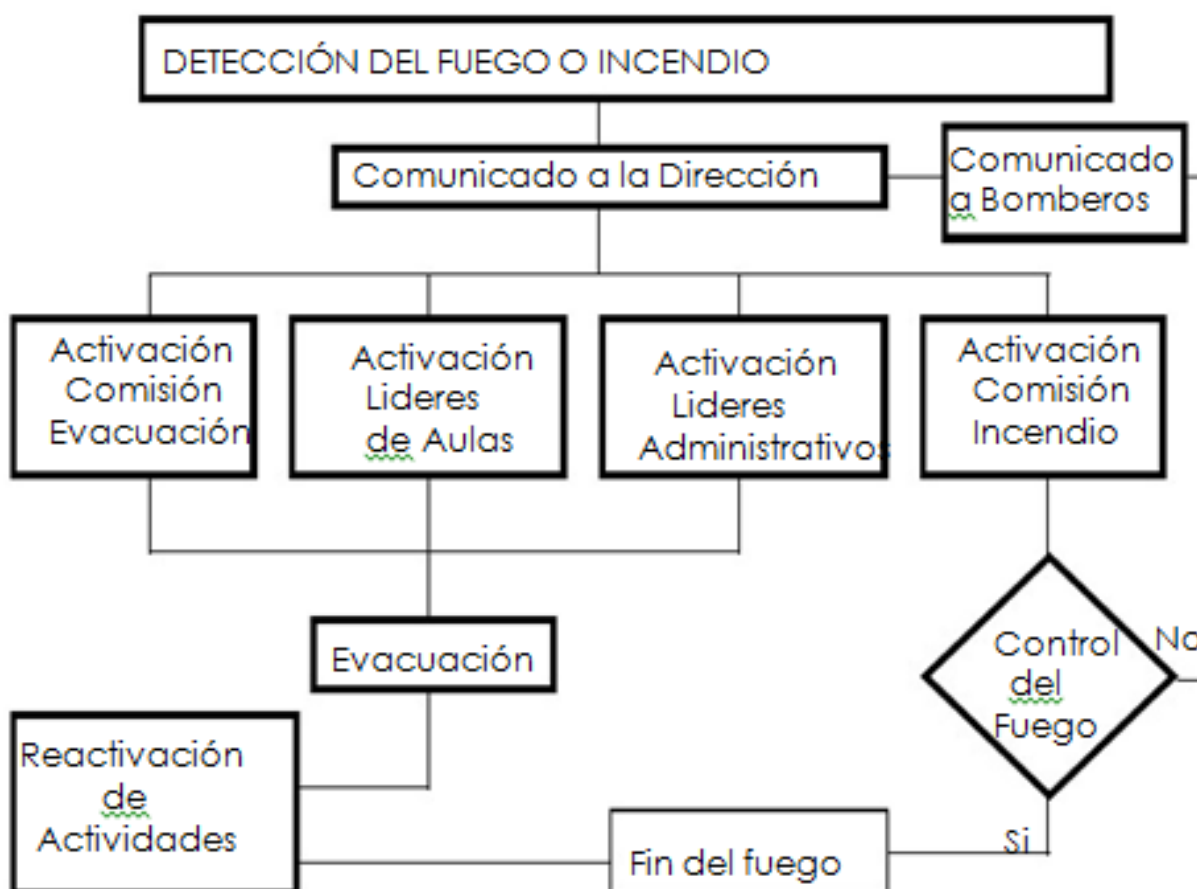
DETECCIÓN DEL FUEGO O INCENDIO

Comunicado a la Dirección

Comunicado a Bomberos

Activación Comisión Evacuación

Activación Lideres de Aulas

Activación Lideres Administrativos

Activación Comisión Incendio

Evacuación

Control del Fuego

No

Reactivación de Actividades

Fin del fuego

Si